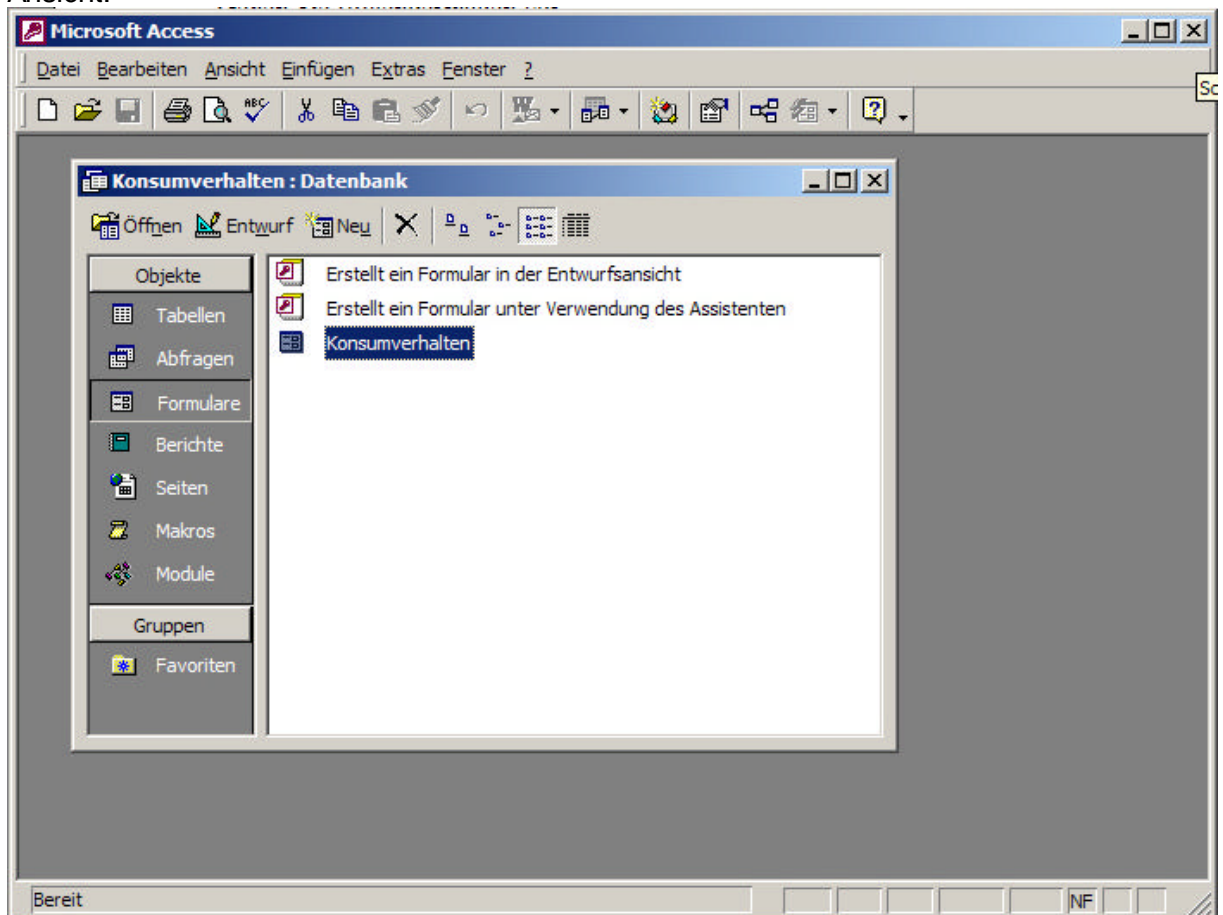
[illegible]

Microsoft Access

Datei Bearbeiten Ansicht Einfügen Extras Fenster ?

Sc

Konsumverhalten : Datenbank

Öffnen Entwurf Neu

Objekte
Tabellen
Abfragen
Formulare
Berichte
Seiten
Makros
Module
Gruppen
Favoriten

Erstellt ein Formular in der Entwurfsansicht
Erstellt ein Formular unter Verwendung des Assistenten
Konsumverhalten

Bereit
NF